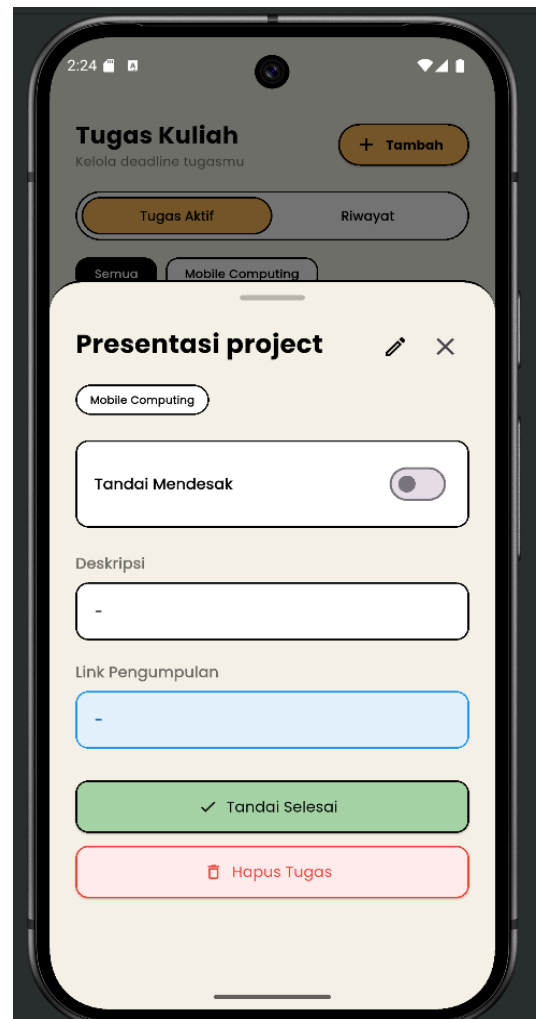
2:24

Tugas Kuliah
Kelola deadline tugasmu

+ Tambah

Tugas Aktif
Riwayat

Semua
Mobile Computing

Presentasi project

Mobile Computing

Tandai Mendesak

Deskripsi

-

Link Pengumpulan

-

Tandai Selesai

Hapus Tugas